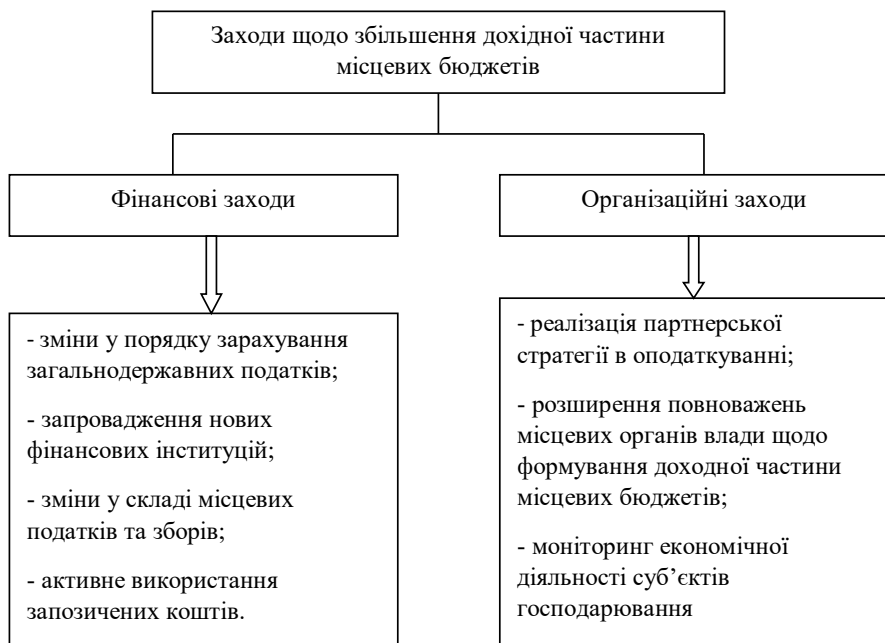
Заходи щодо збільшення дохідної частини місцевих бюджетів

Фінансові заходи

Організаційні заходи

- зміни у порядку зарахування загальнодержавних податків;

- запровадження нових фінансових інституцій;

- зміни у складі місцевих податків та зборів;

- активне використання запозичених коштів.

- реалізація партнерської стратегії в оподаткуванні;

- розширення повноважень місцевих органів влади щодо формування доходної частини місцевих бюджетів;

- моніторинг економічної діяльності суб'єктів господарювання